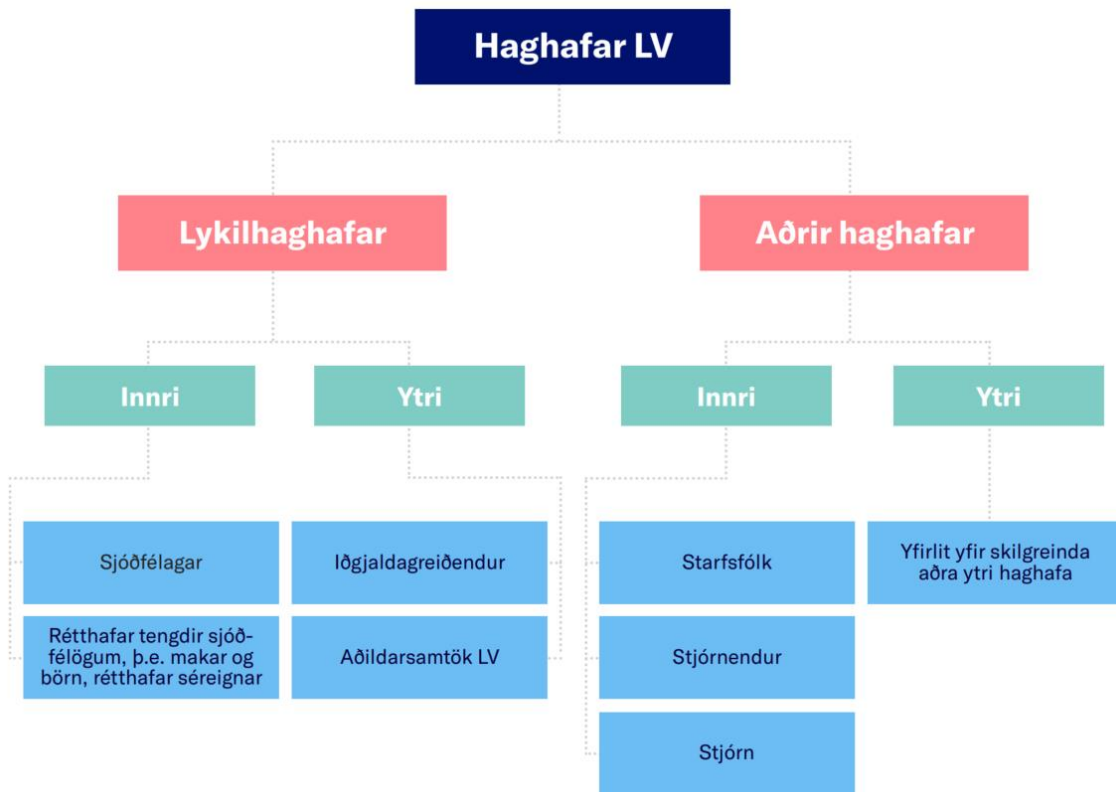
Haghafar LV

Lykilhaghafar

Aðrir haghafar

Innri

Ytri

Innri

Ytri

Sjóðfélagar

Rétthafar tengdir sjóðfélögum, þ.e. makar og börn, rétthafar séreignar

Iðgjaldagreiðendur

Aðildarsamtök LV

Starfsfólk

Stjórnendur

Stjórn

Yfirlit yfir skilgreinda aðra ytri haghafa